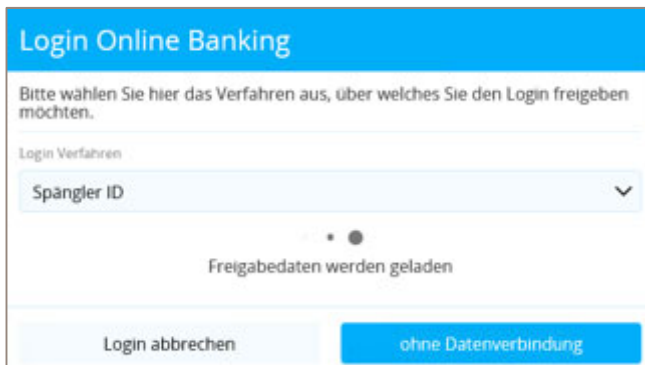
Login Online Banking

Bitte wählen Sie hier das Verfahren aus, über welches Sie den Login freigeben möchten.

Login Verfahren

Spängler ID

Freigabedaten werden geladen

Login abbrechen

ohne Datenverbindung